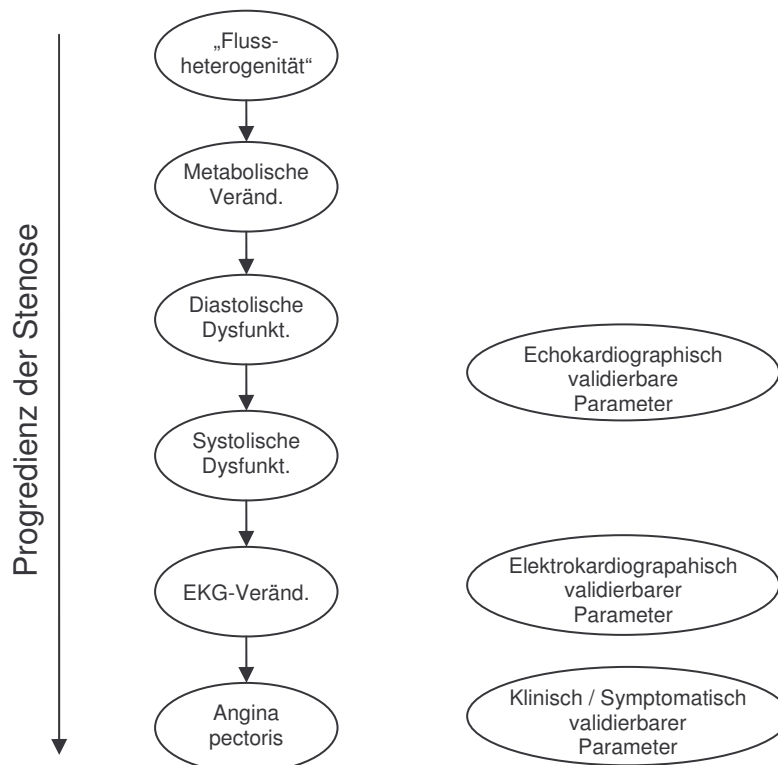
Progredienz der Stenose

„Flussheterogenität“

Metabolische Veränd.

Diastolische Dysfunkt.

Systolische Dysfunkt.

EKG-Veränd.

Angina pectoris

Echokardiographisch validierbare Parameter

Elektrokardiograpahisch validierbarer Parameter

Klinisch / Symptomatisch validierbarer Parameter